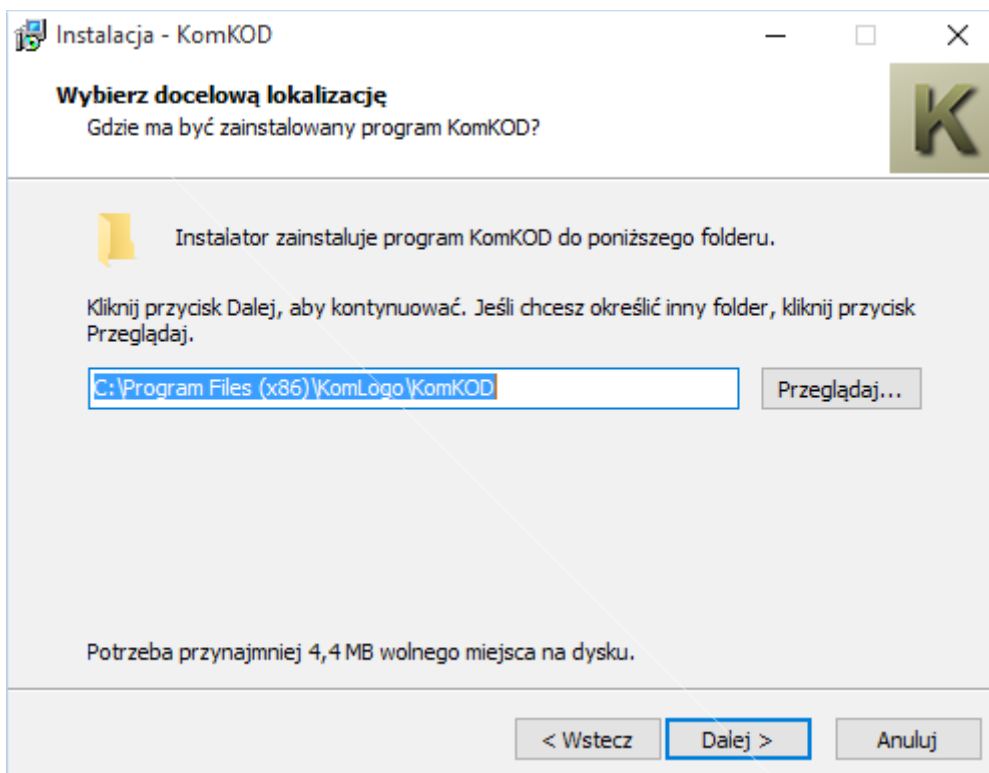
Instalacja - KomKOD

Wybierz docelową lokalizację
Gdzie ma być zainstalowany program KomKOD?

K

Instalator zainstaluje program KomKOD do poniższego folderu.

Kliknij przycisk Dalej, aby kontynuować. Jeśli chcesz określić inny folder, kliknij przycisk Przeglądaj.

C:\Program Files (x86)\KomLogo\KomKOD

Przeglądaj...

Potrzeba przynajmniej 4,4 MB wolnego miejsca na dysku.

< Wstecz | Dalej > | Anuluj